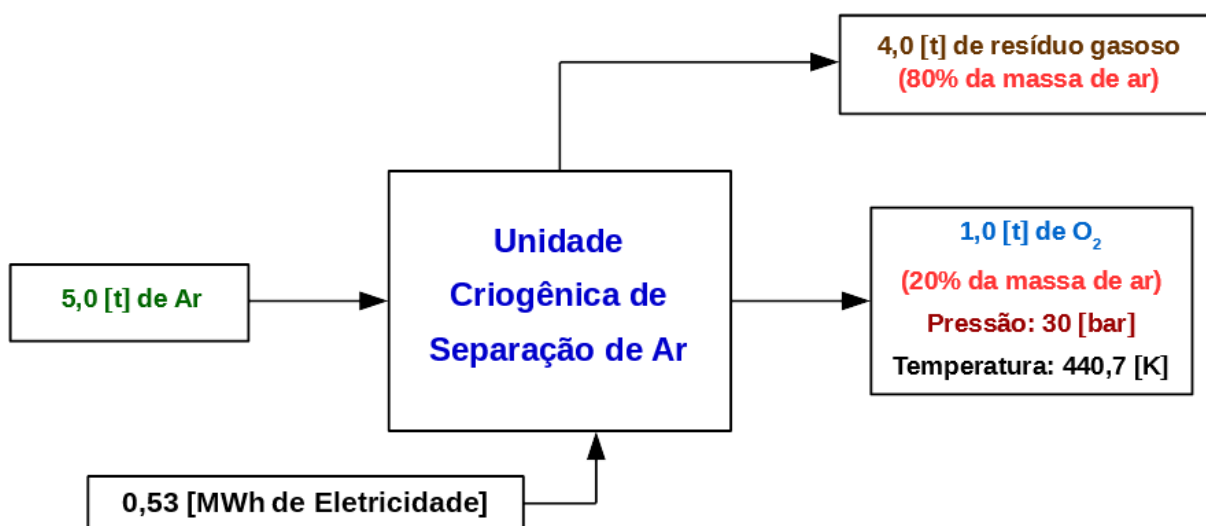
4,0 [t] de resíduo gasoso
(80% da massa de ar)

5,0 [t] de Ar

Unidade Criogênica de Separação de Ar

1,0 [t] de $O_2$
(20% da massa de ar)
Pressão: 30 [bar]
Temperatura: 440,7 [K]

0,53 [MWh de Eletricidade]